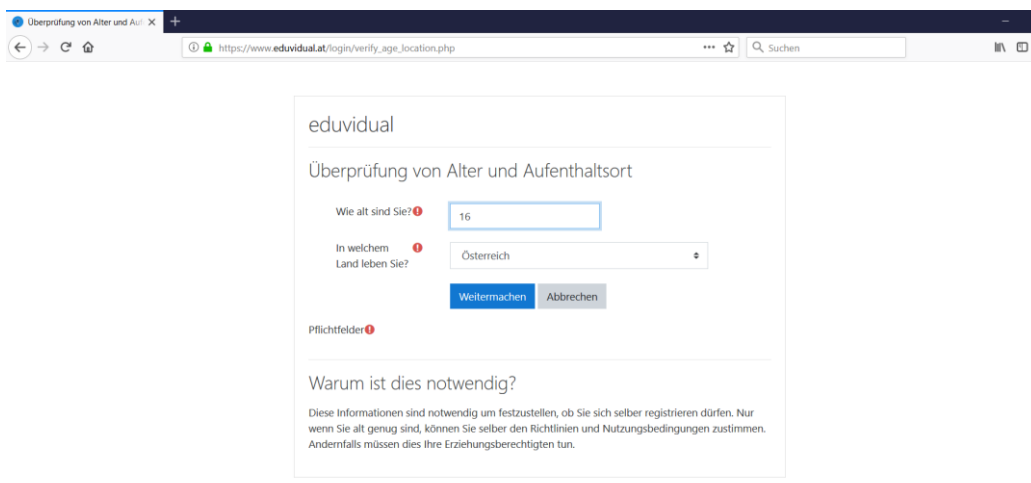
Überprüfung von Alter und Auf ×

https://www.eduvidual.at/login/verify_age_location.php

Suchen

eduvidual

Überprüfung von Alter und Aufenthaltsort

Wie alt sind Sie?

16

In welchem Land leben Sie?

Österreich

Weitermachen

Abbrechen

Pflichtfelder

Warum ist dies notwendig?

Diese Informationen sind notwendig um festzustellen, ob Sie sich selber registrieren dürfen. Nur wenn Sie alt genug sind, können Sie selber den Richtlinien und Nutzungsbedingungen zustimmen. Andernfalls müssen dies Ihre Erziehungsberechtigten tun.